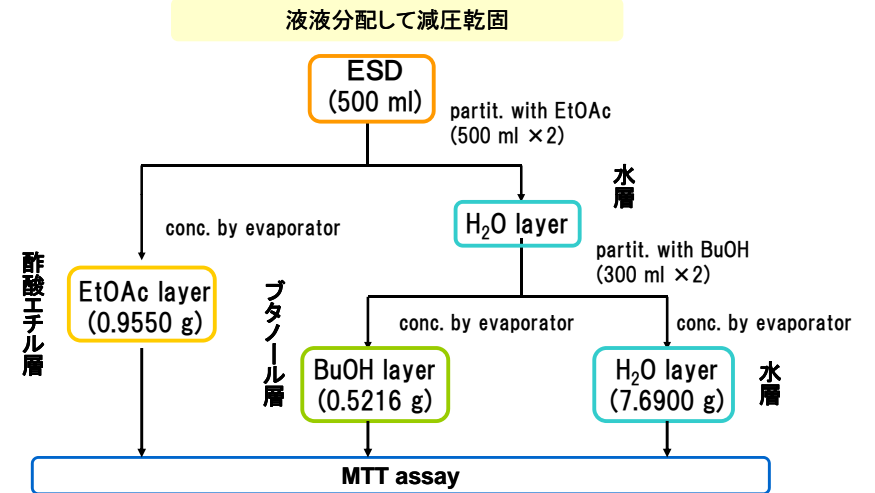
液液分配して減圧乾固

ESD
(500 ml)

partit. with EtOAc
(500 ml ×2)

水層

conc. by evaporator

$H_2O$ layer

partit. with BuOH
(300 ml ×2)

酢酸エチル層

EtOAc layer
(0.9550 g)

ブタノール層

conc. by evaporator

conc. by evaporator

BuOH layer
(0.5216 g)

$H_2O$ layer
(7.6900 g)

水層

MTT assay